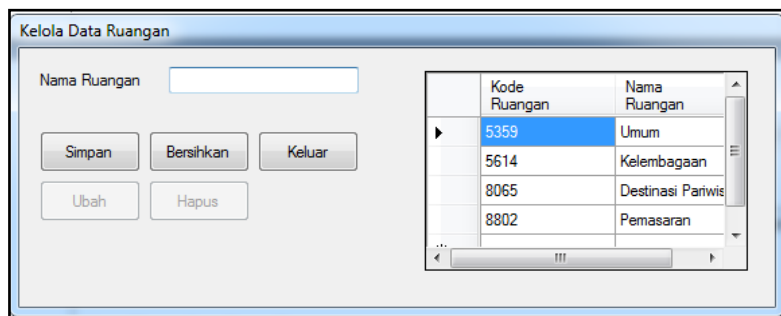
Kelola Data Ruangan

Nama Ruangan

Simpan Bersihkan Keluar

Ubah Hapus

| Kode Ruangan | Nama Ruangan |
|---|---|
| 5359 | Umum |
| 5614 | Kelembagaan |
| 8065 | Destinasi Pariwis |
| 8802 | Pemasaran |